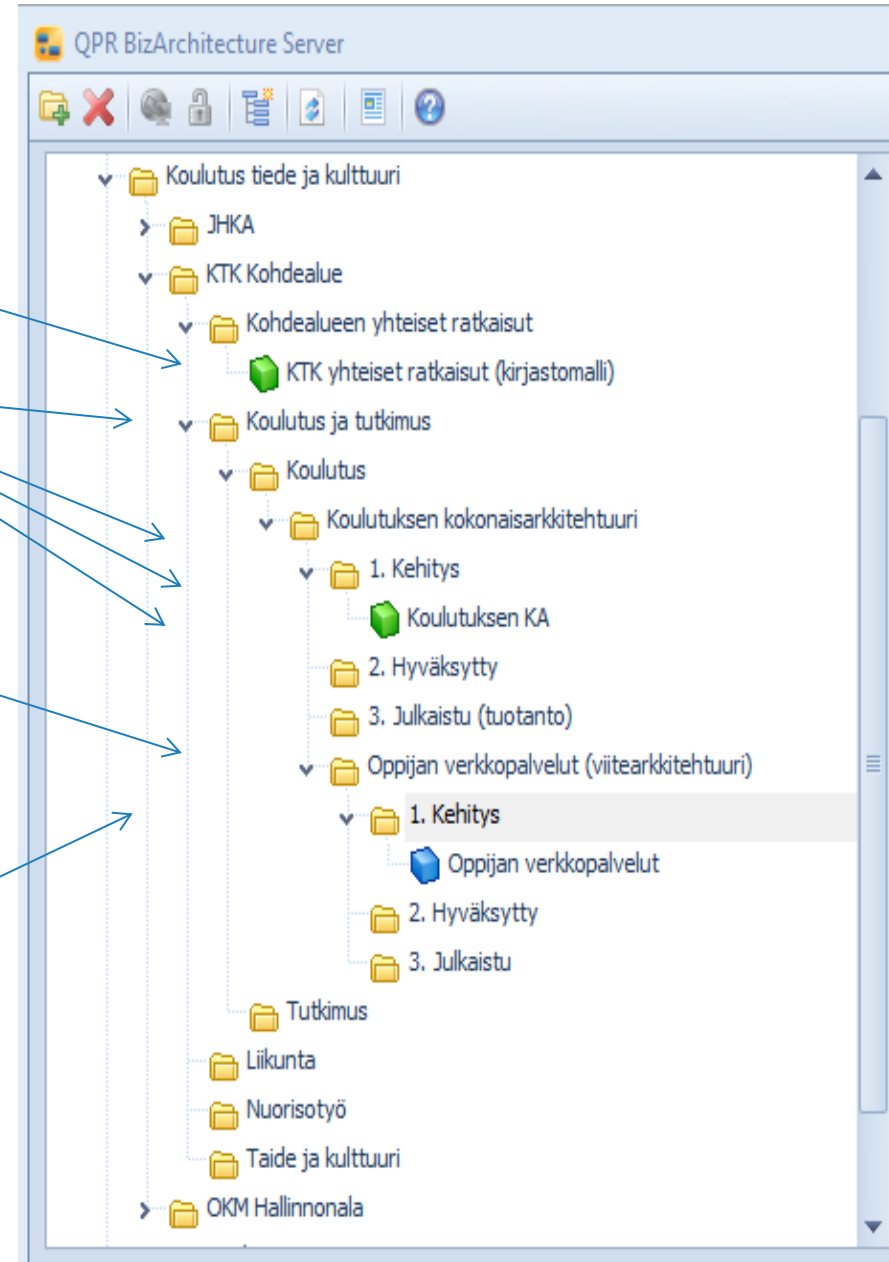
QPR BizArchitecture Server

Koulutus tiede ja kulttuuri
JHKA
KTK Kohdealue
Kohdealueen yhteiset ratkaisut
KTK yhteiset ratkaisut (kirjastomalli)
Koulutus ja tutkimus
Koulutus
Koulutuksen kokonaisarkkitehtuuri
1. Kehitys
Koulutuksen KA
2. Hyväksytty
3. Julkaistu (tuotanto)
Oppijan verkkopalvelut (viitearkkitehtuuri)
1. Kehitys
Oppijan verkkopalvelut
2. Hyväksytty
3. Julkaistu
Tutkimus
Liikunta
Nuorisotyö
Taide ja kulttuuri
OKM Hallinnonala